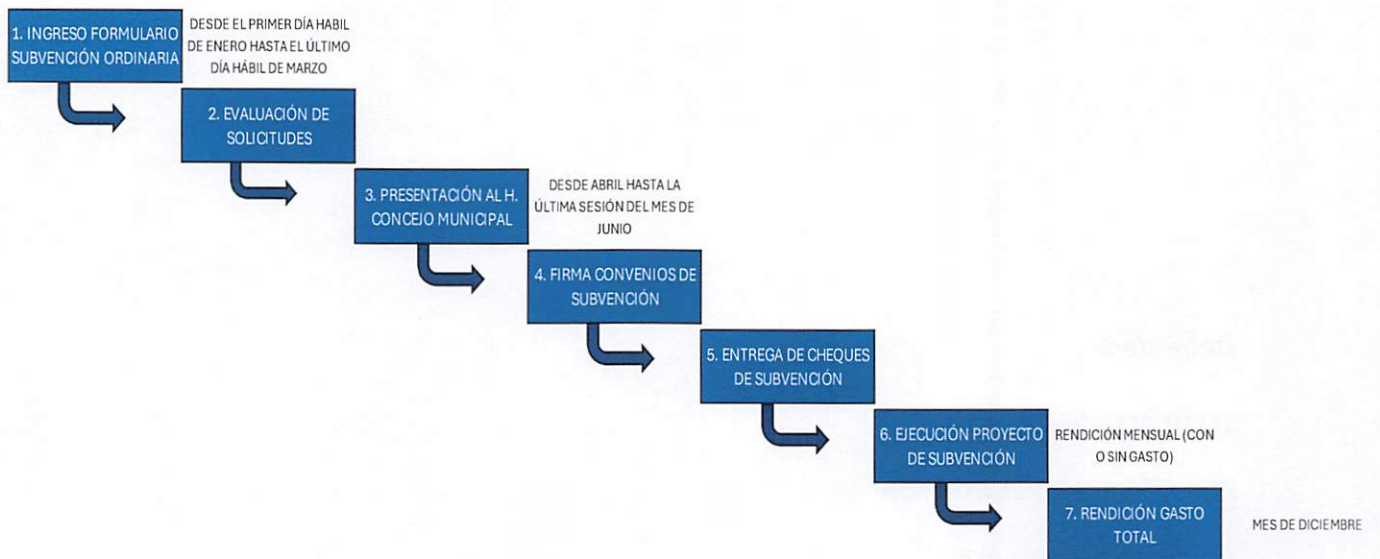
1. INGRESO FORMULARIO SUBVENCIÓN ORDINARIA

DESDE EL PRIMER DÍA HABIL DE ENERO HASTA EL ÚLTIMO DÍA HÁBIL DE MARZO

2. EVALUACIÓN DE SOLICITUDES

3. PRESENTACIÓN AL H. CONCEJO MUNICIPAL

DESDE ABRIL HASTA LA ÚLTIMA SESIÓN DEL MES DE JUNIO

4. FIRMA CONVENIOS DE SUBVENCIÓN

5. ENTREGA DE CHEQUES DE SUBVENCIÓN

6. EJECUCIÓN PROYECTO DE SUBVENCIÓN

RENDICIÓN MENSUAL (CON O SIN GASTO)

7. RENDICIÓN GASTO TOTAL

MES DE DICIEMBRE